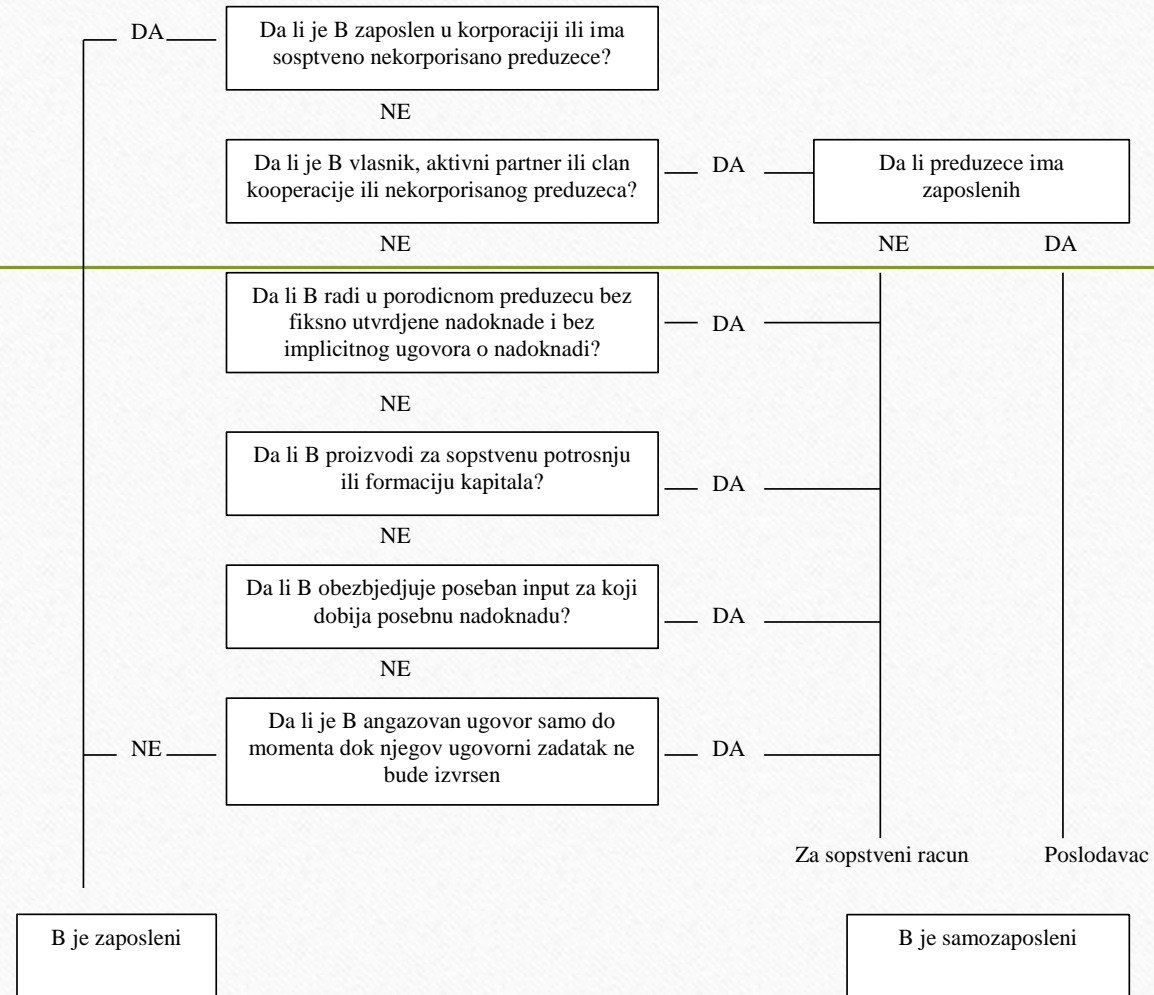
DA

Da li je B zaposlen u korporaciji ili ima sosptveno nekorporisano preduzece?

NE

Da li je B vlasnik, aktivni partner ili clan kooperacije ili nekorporisanog preduzeca?

DA

Da li preduzece ima zaposlenih

NE

NE

DA

Da li B radi u porodicnom preduzecu bez fiksno utvrdjene nadoknade i bez implicitnog ugovora o nadoknadi?

DA

NE

Da li B proizvodi za sopstvenu potrosnju ili formaciju kapitala?

DA

NE

Da li B obezbjedjuje poseban input za koji dobija posebnu nadoknadu?

DA

NE

NE

Da li je B angazovan ugovor samo do momenta dok njegov ugovorni zadatak ne bude izvrsen

DA

Za sopstveni racun

Poslodavac

B je zaposleni

B je samozaposleni